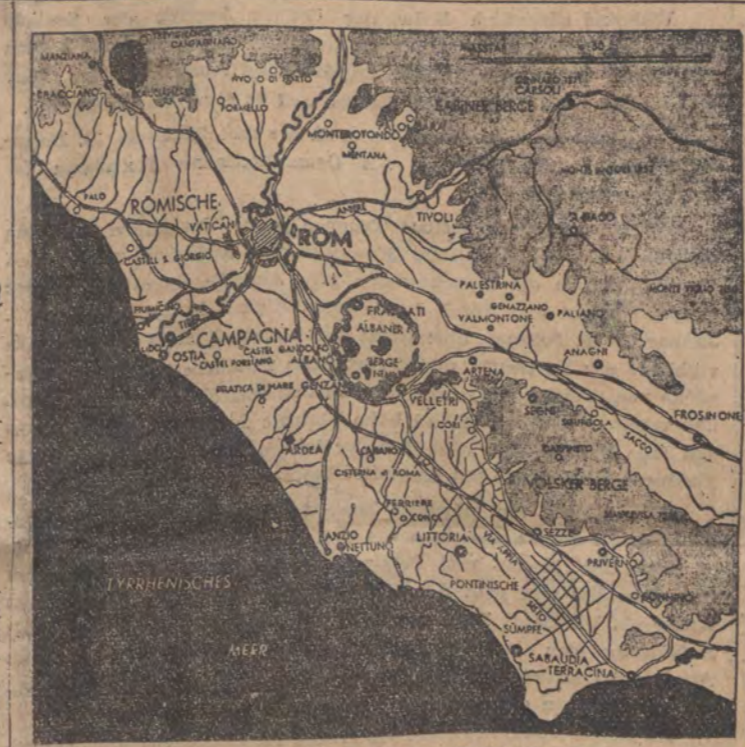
MANZIANA
BRACCIANO
MASSTAB
SABINER BERGE
MONTEROTONDO
MENTANA
ROMISCHE
VATICAN
ROM
TIVOLI
PALO
CASTEL S. GIORGIO
FRASCATI
ALBANER
BERGE
PALESTRINA
GENAZZANO
VALMONTONE
PALIANO
CAMPAGNA
OSTIA
CASTEL GANDOLFO
ALBANO
ANAGNI
ARTENA
VELLETRI
FROSINONE
ARDEA
CORI
CISTERNA di ROMA
VOLSKER BERGE
NETTUNO
LITTORIA
SEZZE
PRIVERNO
TYRRHENISCHES
MEER
PONTINISCHE
SÜMPFE
SABAUDIA
TERRACINA